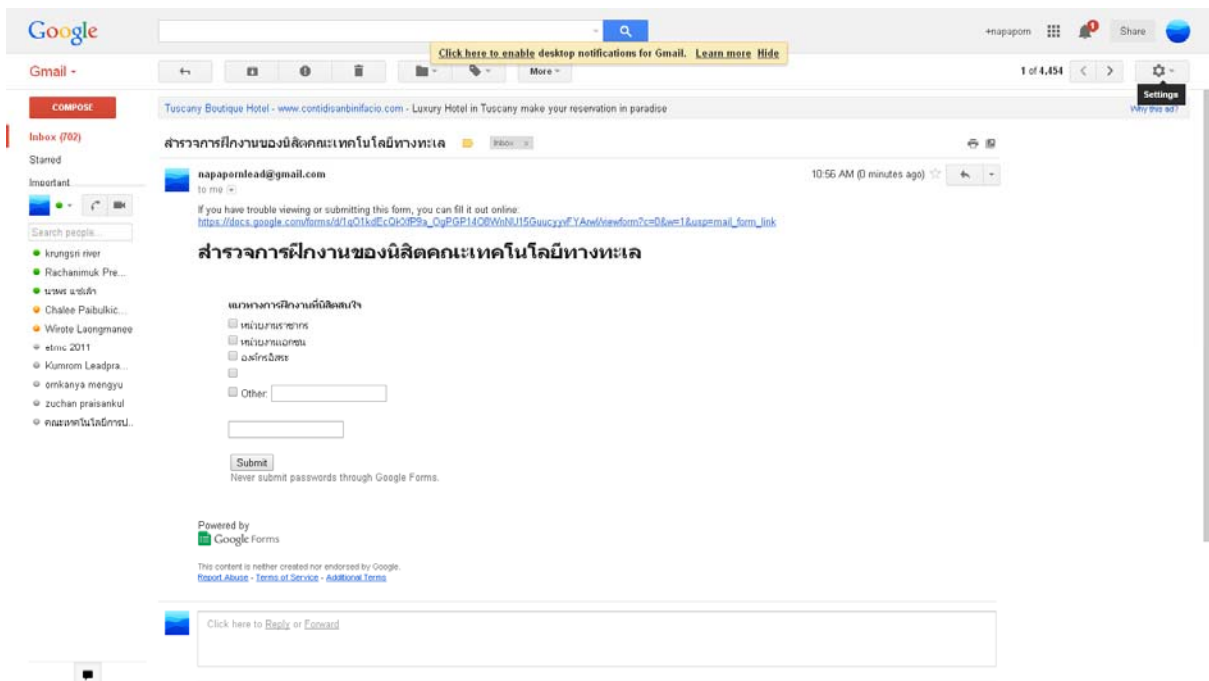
Google

Click here to enable desktop notifications for Gmail. Learn more Hide

+napaporn Share

Gmail -

More -

1 of 4,454

Settings

COMPOSE

Inbox (702)
Starred
Important

Search people...

krungsri river
Rachanimuk Pre...
นายพร แซ่เล้า
Chalee Paibulkic...
Wirote Laongmanee
etmc 2011
Kumrom Leadpra...
omkanya mengyu
zuchan praisankul
คณะเทคโนโลยีการป...

Tuscany Boutique Hotel - www.contidisanbinifacio.com - Luxury Hotel in Tuscany make your reservation in paradise

Why this ad?

สำรวจการฝึกงานของนิสิตคณะเทคโนโลยีทางทะเล Inbox x

napapornlead@gmail.com
to me

10:56 AM (0 minutes ago)

If you have trouble viewing or submitting this form, you can fill it out online:
https://docs.google.com/forms/d/1q01kdEcQK3fP9a_OgPGP14O8WnNU15GuucyyvFYArwl/viewform?c=0&w=1&usp=mail_form_link

สำรวจการฝึกงานของนิสิตคณะเทคโนโลยีทางทะเล

แนวทางการฝึกงานที่นิสิตสนใจ

หน่วยงานราชการ
หน่วยงานเอกชน
องค์กรอิสระ

Other:

Submit
Never submit passwords through Google Forms.

Powered by
Google Forms

This content is neither created nor endorsed by Google.
Report Abuse - Terms of Service - Additional Terms

Click here to Reply or Forward